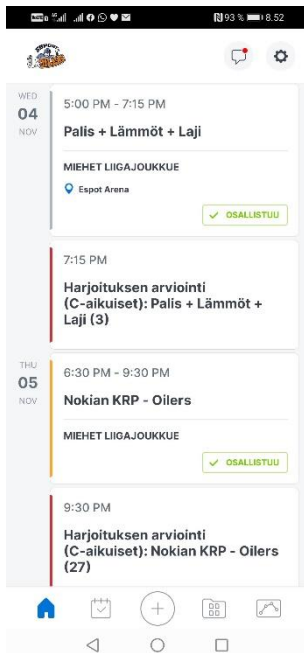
93 % 8.52

WED
04
NOV

5:00 PM - 7:15 PM
Palis + Lämmöt + Laji
MIEHET LIIGAJOUKKUE
Espot Arena
OSALLISTUU

7:15 PM
Harjoituksen arviointi (C-aikuiset): Palis + Lämmöt + Laji (3)

THU
05
NOV

6:30 PM - 9:30 PM
Nokian KRP - Oilers
MIEHET LIIGAJOUKKUE
OSALLISTUU

9:30 PM
Harjoituksen arviointi (C-aikuiset): Nokian KRP - Oilers (27)